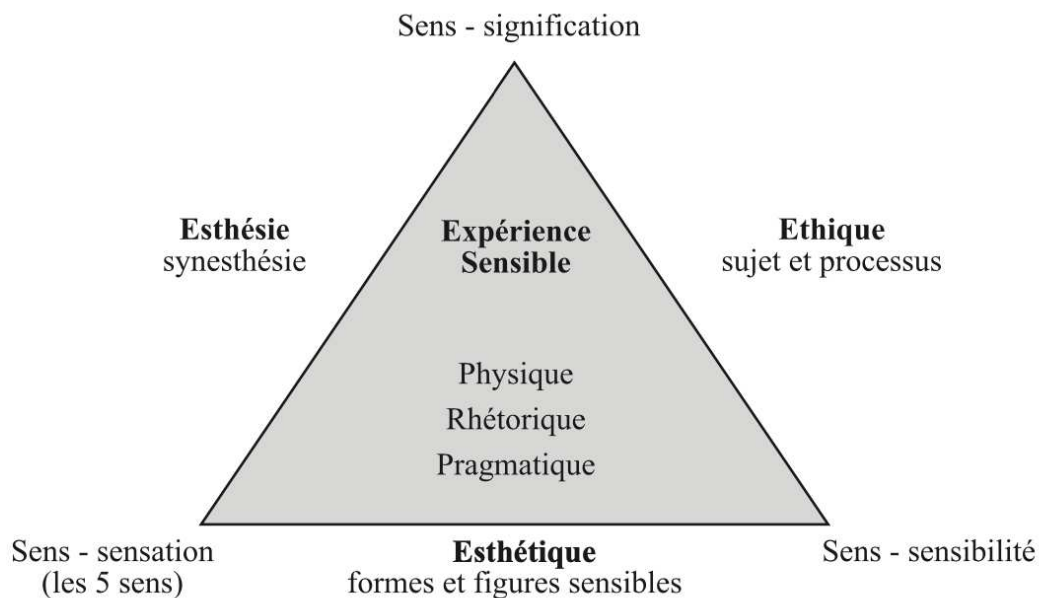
Sens - signification

Esthésie
synesthésie

Expérience
Sensible

Ethique
sujet et processus

Physique
Rhétorique
Pragmatique

Sens - sensation
(les 5 sens)

Esthétique
formes et figures sensibles

Sens - sensibilité